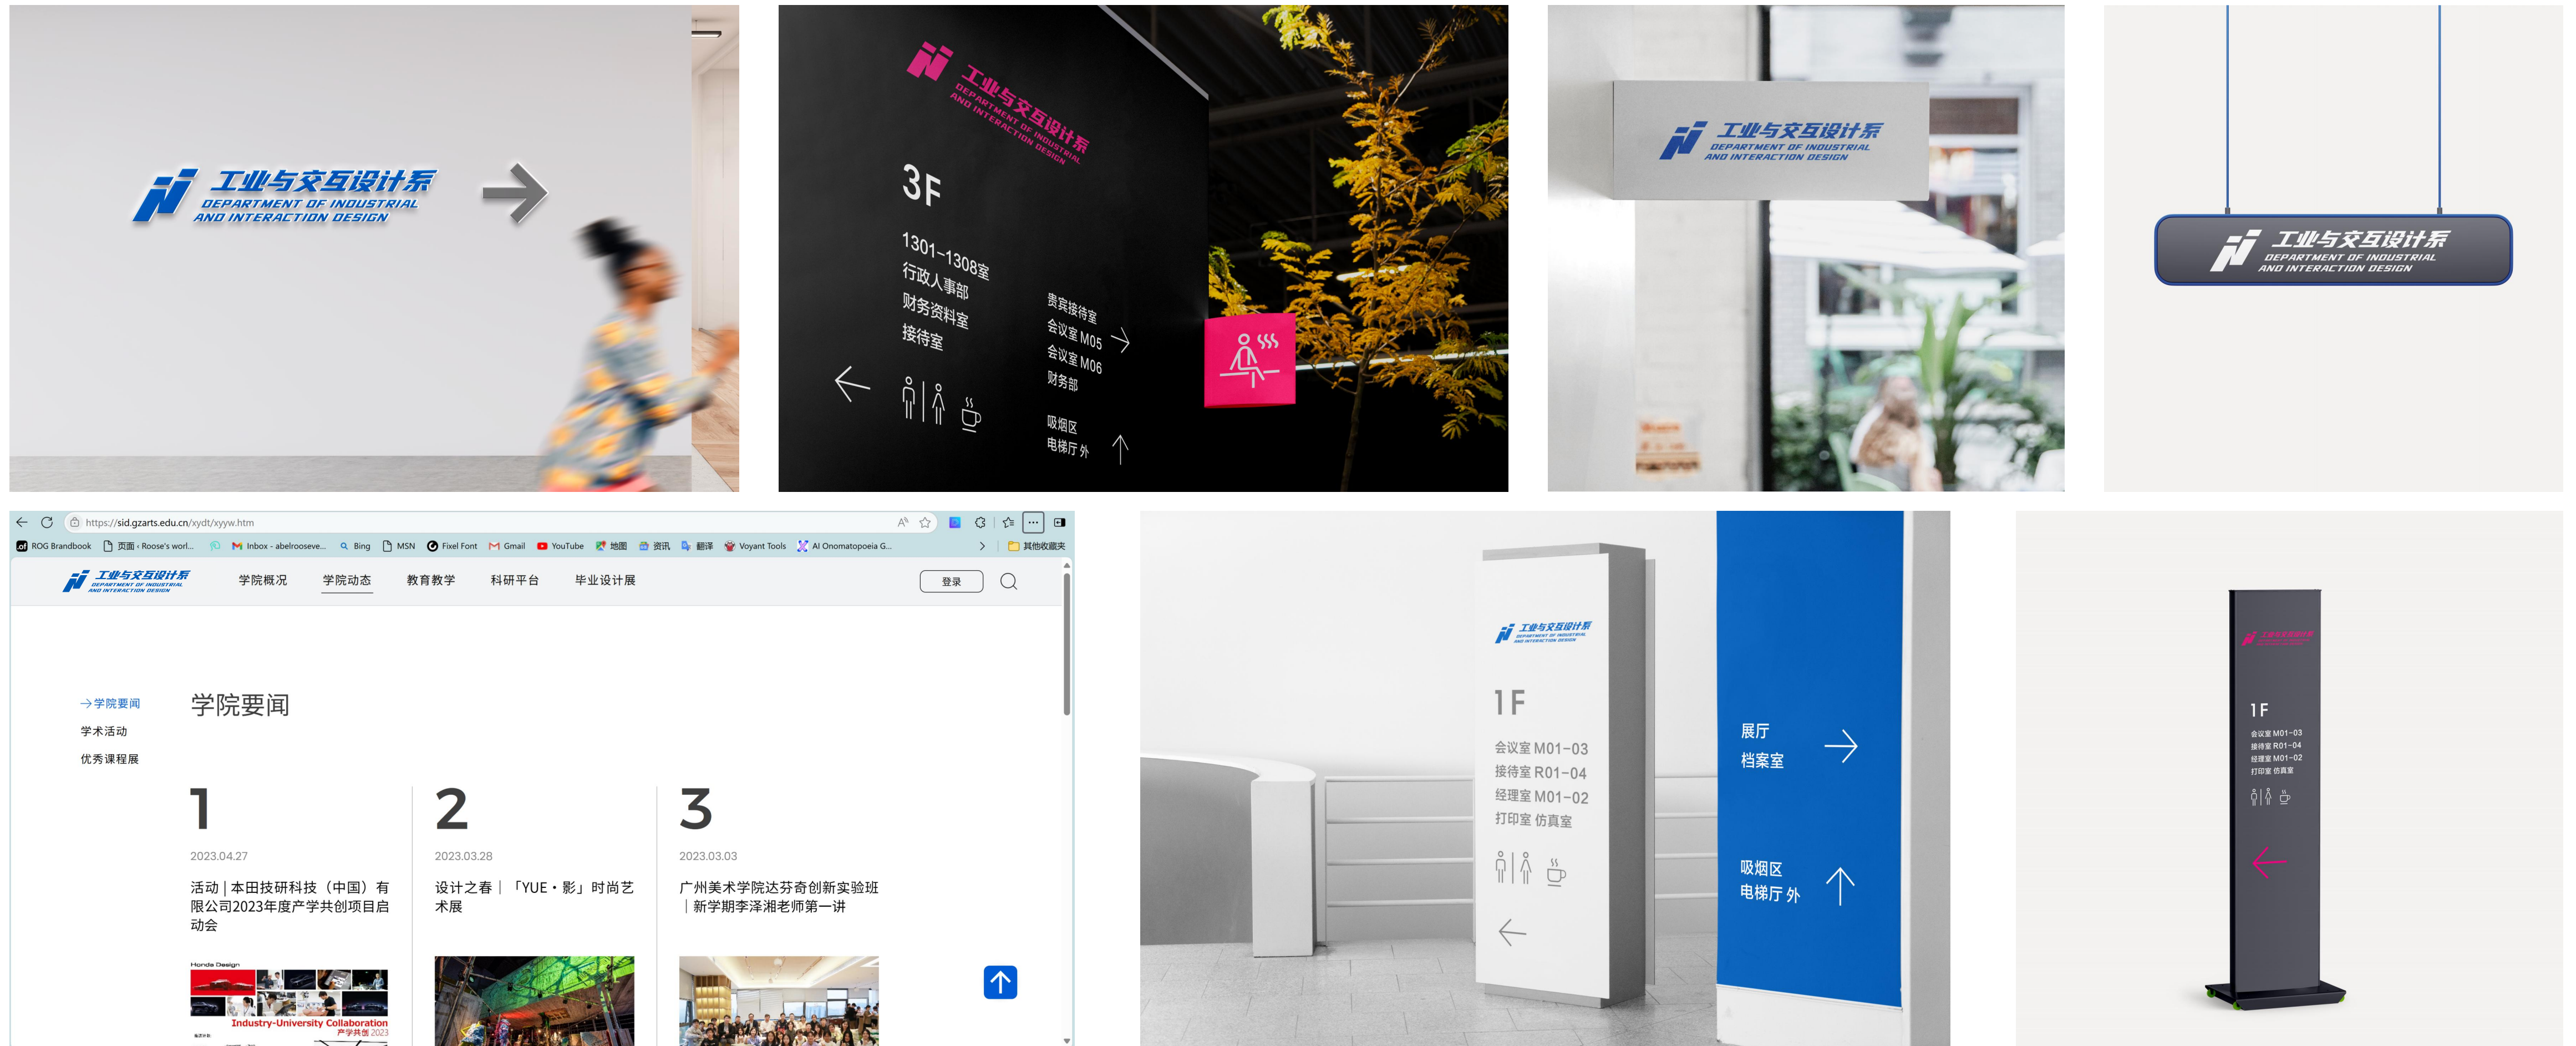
工业与交互设计系
DEPARTMENT OF INDUSTRIAL AND INTERACTION DESIGN

工业与交互设计系
DEPARTMENT OF INDUSTRIAL AND INTERACTION DESIGN

3F

1301~1308室
行政人事部
财务资料室
接待室

贵宾接待室
会议室 M05
会议室 M06
财务部

吸烟区
电梯厅 外

工业与交互设计系
DEPARTMENT OF INDUSTRIAL AND INTERACTION DESIGN

工业与交互设计系
DEPARTMENT OF INDUSTRIAL AND INTERACTION DESIGN

https://sid.gzarts.edu.cn/xydt/xyyw.htm

ROG Brandbook 页面 ‹ Roose's worl... Inbox - abelrooseve... Bing MSN Fixel Font Gmail YouTube 地图 资讯 翻译 Voyant Tools AI Onomatopoeia G... 其他收藏夹

工业与交互设计系
DEPARTMENT OF INDUSTRIAL AND INTERACTION DESIGN

学院概况 学院动态 教育教学 科研平台 毕业设计展 登录

→学院要闻
学术活动
优秀课程展

学院要闻

1
2023.04.27
活动 | 本田技研科技（中国）有限公司2023年度产学共创项目启动会

Honda Design
Industry-University Collaboration
产学共创 2023

2
2023.03.28
设计之春｜「YUE・影」时尚艺术展

3
2023.03.03
广州美术学院达芬奇创新实验班｜新学期李泽湘老师第一讲

工业与交互设计系
DEPARTMENT OF INDUSTRIAL AND INTERACTION DESIGN

1F

会议室 M01-03
接待室 R01-04
经理室 M01-02
打印室 仿真室

展厅
档案室

吸烟区
电梯厅 外

工业与交互设计系

1F
会议室 M01-03
接待室 R01-04
经理室 M01-02
打印室 仿真室